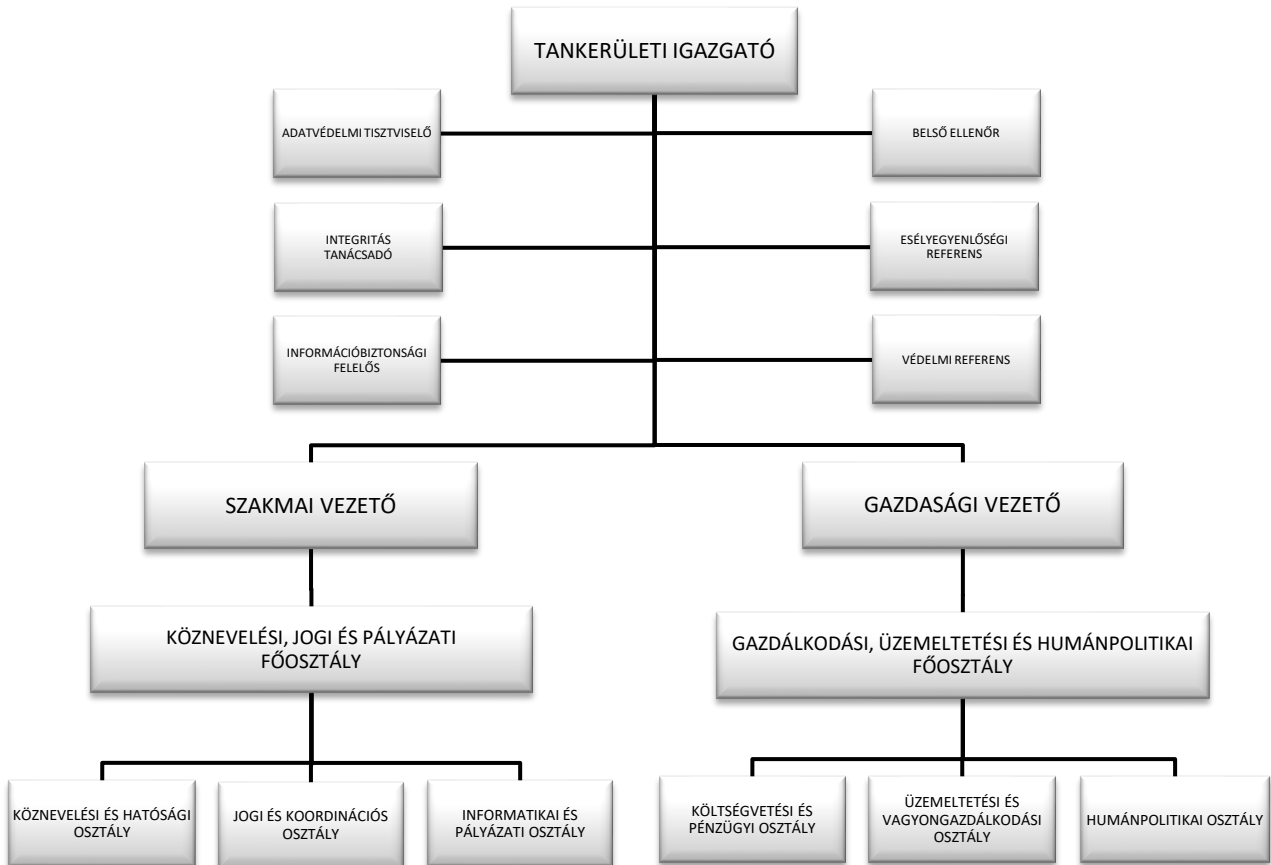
TANKERÜLETI IGAZGATÓ

ADATVÉDELMI TISZTVISELŐ

BELSŐ ELLENŐR

INTEGRITÁS TANÁCSADÓ

ESÉLYEGYENLŐSÉGI REFERENS

INFORMÁCIÓBIZTONSÁGI FELELŐS

VÉDELMI REFERENS

SZAKMAI VEZETŐ

GAZDASÁGI VEZETŐ

KÖZNEVELÉSI, JOGI ÉS PÁLYÁZATI FŐOSZTÁLY

GAZDÁLKODÁSI, ÜZEMELTETÉSI ÉS HUMÁNPOLITIKAI FŐOSZTÁLY

KÖZNEVELÉSI ÉS HATÓSÁGI OSZTÁLY

JOGI ÉS KOORDINÁCIÓS OSZTÁLY

INFORMATIKAI ÉS PÁLYÁZATI OSZTÁLY

KÖLTSÉGVETÉSI ÉS PÉNZÜGYI OSZTÁLY

ÜZEMELTETÉSI ÉS VAGYONGAZDÁLKODÁSI OSZTÁLY

HUMÁNPOLITIKAI OSZTÁLY